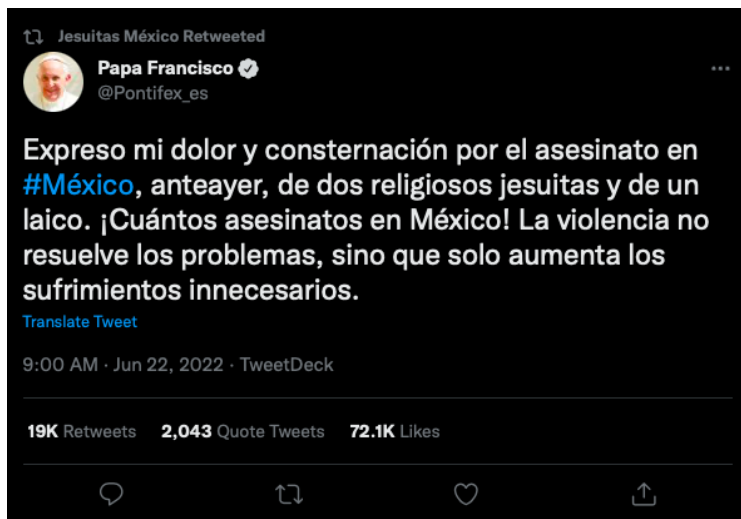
Jesuitas México Retweeted

Papa Francisco
@Pontifex_es

...

Expreso mi dolor y consternación por el asesinato en #México, anteayer, de dos religiosos jesuitas y de un laico. ¡Cuántos asesinatos en México! La violencia no resuelve los problemas, sino que solo aumenta los sufrimientos innecesarios.

Translate Tweet

9:00 AM · Jun 22, 2022 · TweetDeck

19K Retweets 2,043 Quote Tweets 72.1K Likes